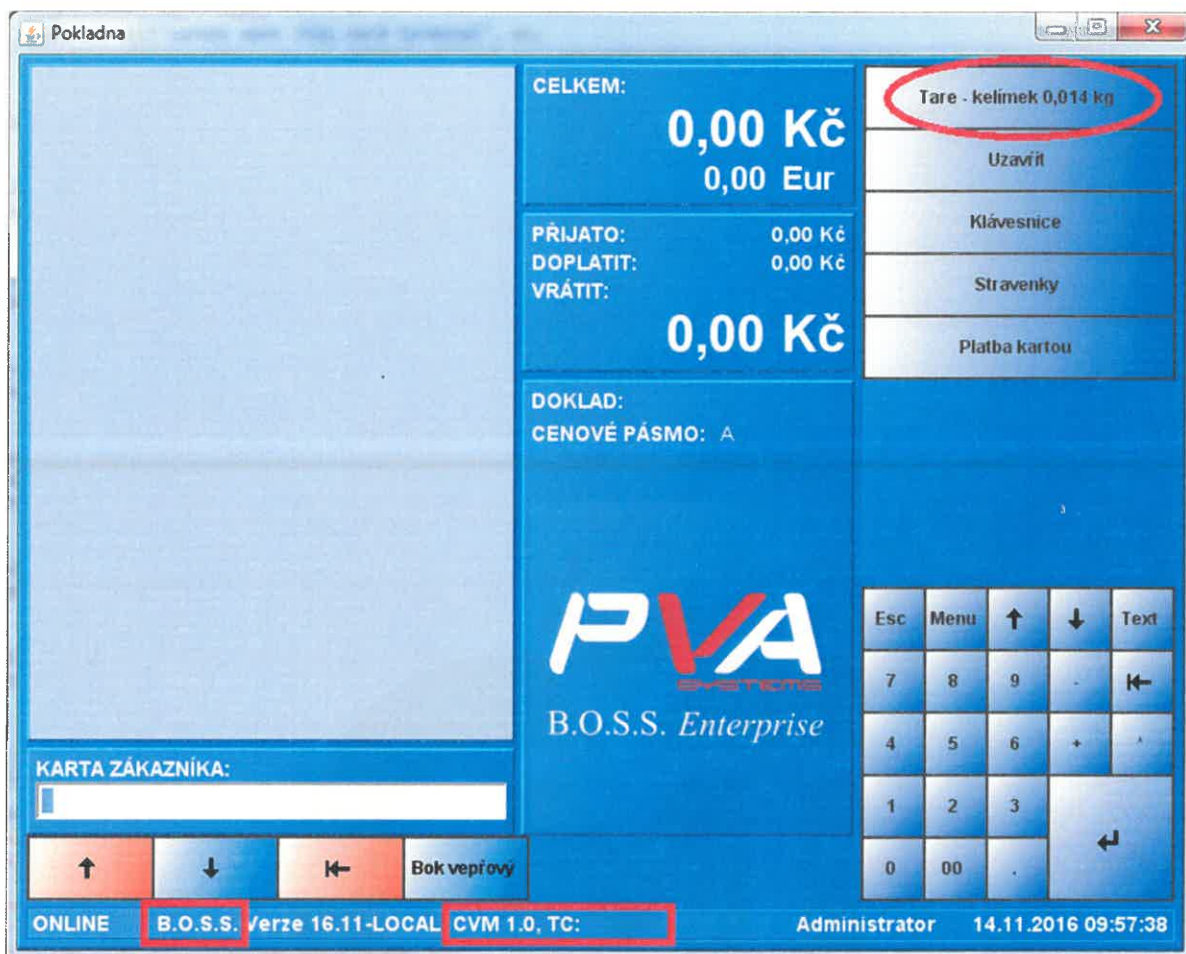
Pokladna

CELKEM:
0,00 Kč
0,00 Eur

PŘIJATO: 0,00 Kč
DOPLATIT: 0,00 Kč
VRÁTIT:
0,00 Kč

DOKLAD:
CENOVÉ PÁSMO: A

PVA SYSTEMS
B.O.S.S. Enterprise

Tare - kelímek 0,014 kg
Uzavřít
Klávesnice
Stravenky
Platba kartou

| Esc | Menu | ↑ | ↓ | Text |
|---|---|---|---|---|
| 7 | 8 | 9 | - | ⇤ |
| 4 | 5 | 6 | + | * |
| 1 | 2 | 3 | ↵ | |
| 0 | 00 | . | | |

KARTA ZÁKAZNÍKA:

↑ ↓ ⇤ Bok vepřový

ONLINE B.O.S.S. Verze 16.11-LOCAL CVM 1.0, TC: Administrator 14.11.2016 09:57:38